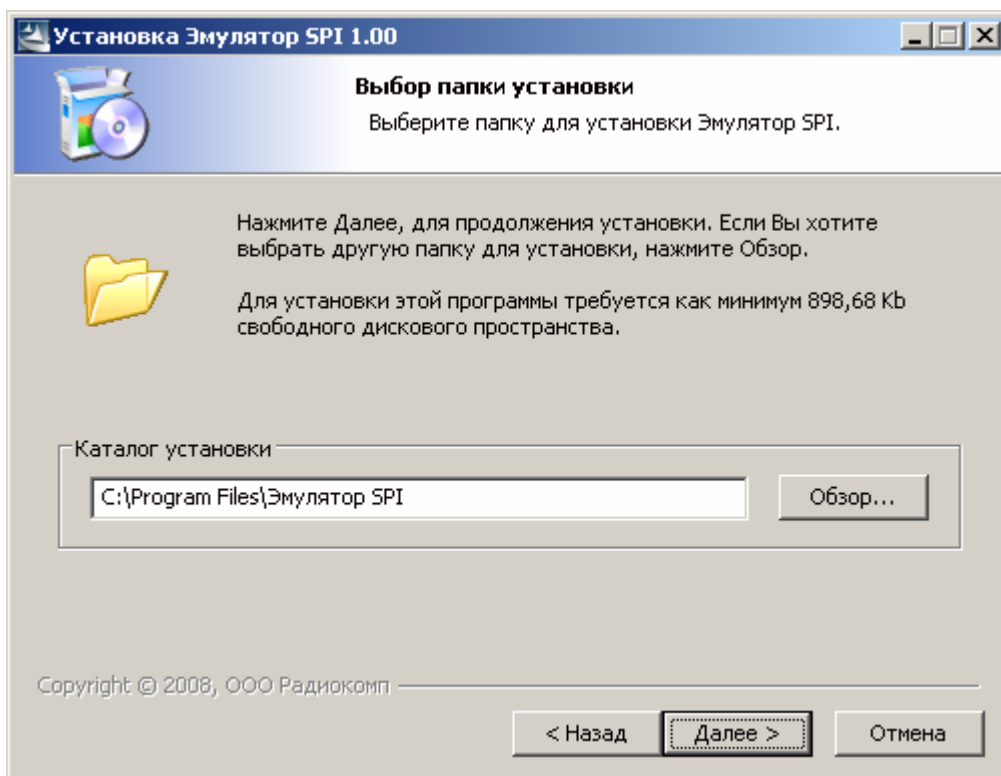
Установка Эмулятор SPI 1.00

Выбор папки установки

Выберите папку для установки Эмулятор SPI.

Нажмите Далее, для продолжения установки. Если Вы хотите выбрать другую папку для установки, нажмите Обзор.

Для установки этой программы требуется как минимум 898,68 Kb свободного дискового пространства.

Каталог установки

C:\Program Files\Эмулятор SPI

Обзор...

Copyright © 2008, ООО Радиокомп

< Назад

Далее >

Отмена